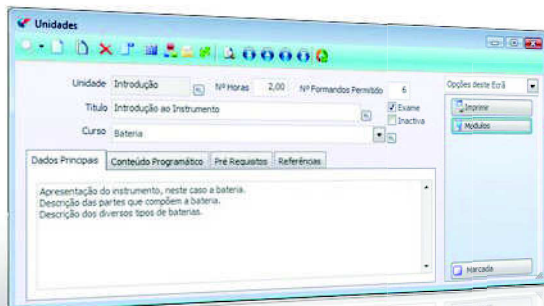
Unidades

Unidade Introdução
Nº Horas 2,00
Nº Formandos Permitido 6
Titulo Introdução ao Instrumento
Exame
Inactiva
Curso Bateria

Opções deste Ecrã
Imprime
Modulos

Dados Principais | Conteúdo Programático | Pré Requisitos | Referências

Apresentação do instrumento, neste caso a bateria.
Descrição das partes que compõem a bateria.
Descrição dos diversos tipos de baterias.

Marcada